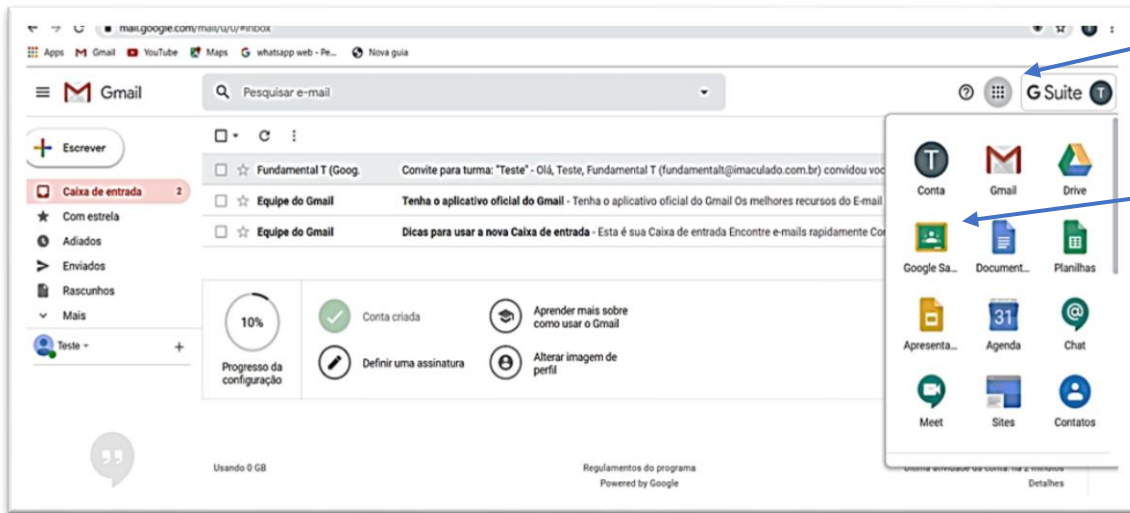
mail.google.com/mail/u/0/#inbox

Apps Gmail YouTube Maps whatsapp web - Pe... Nova guia

Gmail

Pesquisar e-mail

G Suite T

Escrever

Caixa de entrada 2

Com estrela

Adiados

Enviados

Rascunhos

Mais

Teste

Fundamental T (Goog. Convite para turma: "Teste" - Olá, Teste, Fundamental T (fundamentalt@imaculado.com.br) convidou voc

Equipe do Gmail Tenha o aplicativo oficial do Gmail - Tenha o aplicativo oficial do Gmail Os melhores recursos do E-mail

Equipe do Gmail Dicas para usar a nova Caixa de entrada - Esta é sua Caixa de entrada Encontre e-mails rapidamente Co

10%

Progresso da configuração

Conta criada

Aprender mais sobre como usar o Gmail

Definir uma assinatura

Alterar imagem de perfil

Usando 0 GB

Regulamentos do programa
Powered by Google

Última atividade da conta: há 2 minutos
Detalhes

T
Conta

Gmail

Drive

Google Sa...

Document...

Planilhas

Apresenta...

31
Agenda

Chat

Meet

Sites

Contatos